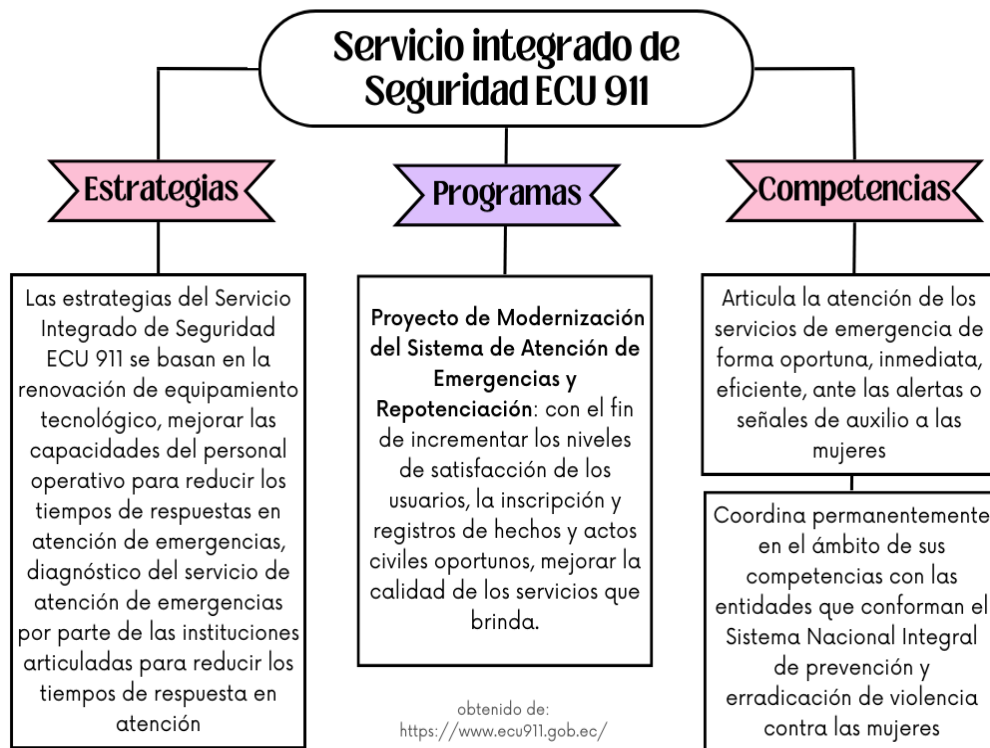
Servicio integrado de Seguridad ECU 911

Estrategias

Las estrategias del Servicio Integrado de Seguridad ECU 911 se basan en la renovación de equipamiento tecnológico, mejorar las capacidades del personal operativo para reducir los tiempos de respuestas en atención de emergencias, diagnóstico del servicio de atención de emergencias por parte de las instituciones articuladas para reducir los tiempos de respuesta en atención

Programas

Proyecto de Modernización del Sistema de Atención de Emergencias y Repotenciación: con el fin de incrementar los niveles de satisfacción de los usuarios, la inscripción y registros de hechos y actos civiles oportunos, mejorar la calidad de los servicios que brinda.

obtenido de:
https://www.ecu911.gob.ec/

Competencias

Articula la atención de los servicios de emergencia de forma oportuna, inmediata, eficiente, ante las alertas o señales de auxilio a las mujeres

Coordina permanentemente en el ámbito de sus competencias con las entidades que conforman el Sistema Nacional Integral de prevención y erradicación de violencia contra las mujeres